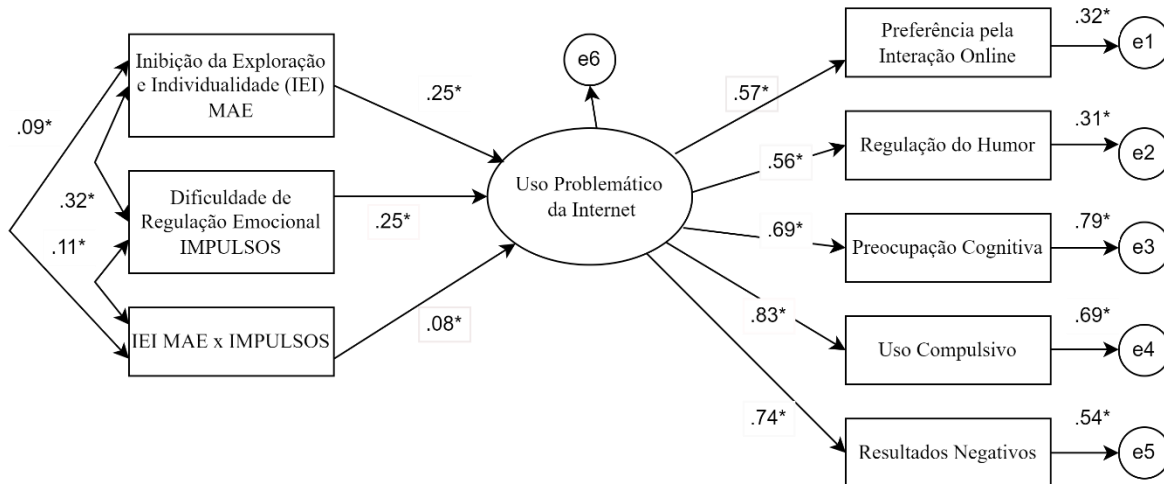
Inibição da Exploração e Individualidade (IEI) MAE

.09*

.32*

.11*

Dificuldade de Regulação Emocional IMPULSOS

IEI MAE x IMPULSOS

.25*

.25*

.08*

e6

Uso Problemático da Internet

.57*

.56*

.69*

.83*

.74*

Preferência pela Interação Online

Regulação do Humor

Preocupação Cognitiva

Uso Compulsivo

Resultados Negativos

.32*

.31*

.79*

.69*

.54*

e1

e2

e3

e4

e5